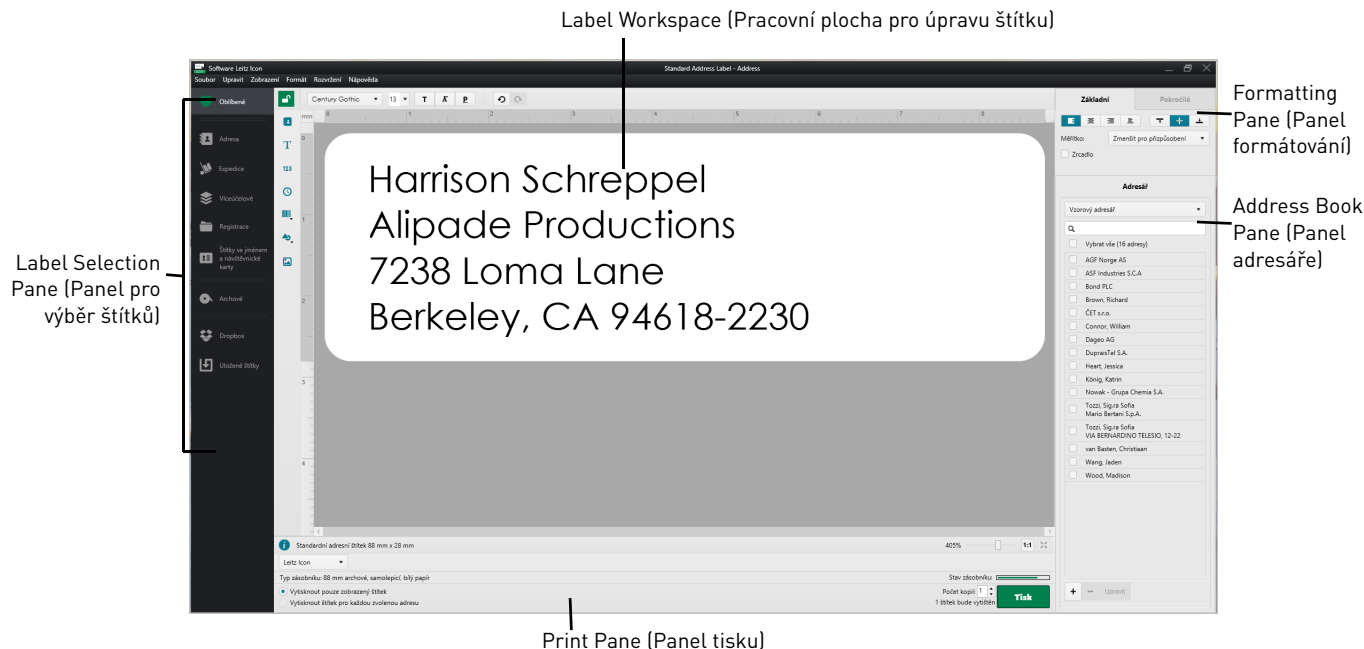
Label Workspace (Pracovní plocha pro úpravu štítku)

Software Leitz Icon
Standard Address Label - Address
Soubor Upravit Zobrazení Formát Rozvržení Nápověda

Oblíbené
Adresa
Expedice
Víceúčelové
Registrace
Štítky se jménem a návštěvnické karty
Archové
Dropbox
Uložené štítky

Century Gothic 13 T K P

mm 0 1 2 3 4 5 6 7 8

Harrison Schreppel
Alipade Productions
7238 Loma Lane
Berkeley, CA 94618-2230

Standardní adresní štítek 88 mm x 28 mm
405% 1:1
Leitz Icon
Typ zásobníku: 88 mm archové, samolepicí, bílý papír
Stav zásobníku:
Vytisknout pouze zobrazený štítek
Vytisknout štítek pro každou zvolenou adresu
Počet kopií: 1
1 štítek bude vytištěn
Tisk

Základní Pokročilé
Měřítko: Zmenšit pro přizpůsobení
Zrcadlo

Adresář
Vzorový adresář
Vybrat vše (16 adresy)
AGF Norge AS
ASF Industries S.C.A
Bond PLC
Brown, Richard
ČET s.r.o.
Connor, William
Dageo AG
DupraisTel S.A.
Heart, Jessica
König, Katrin
Nowak - Grupa Chemia S.A.
Tozzi, Sig.ra Sofia
Mario Bertani S.p.A.
Tozzi, Sig.ra Sofia
VIA BERNARDINO TELESIO, 12-22
van Basten, Christiaan
Wang, Jaden
Wood, Madison
+ − Upravit

Formatting Pane (Panel formátování)

Address Book Pane (Panel adresáře)

Label Selection Pane (Panel pro výběr štítků)

Print Pane (Panel tisku)